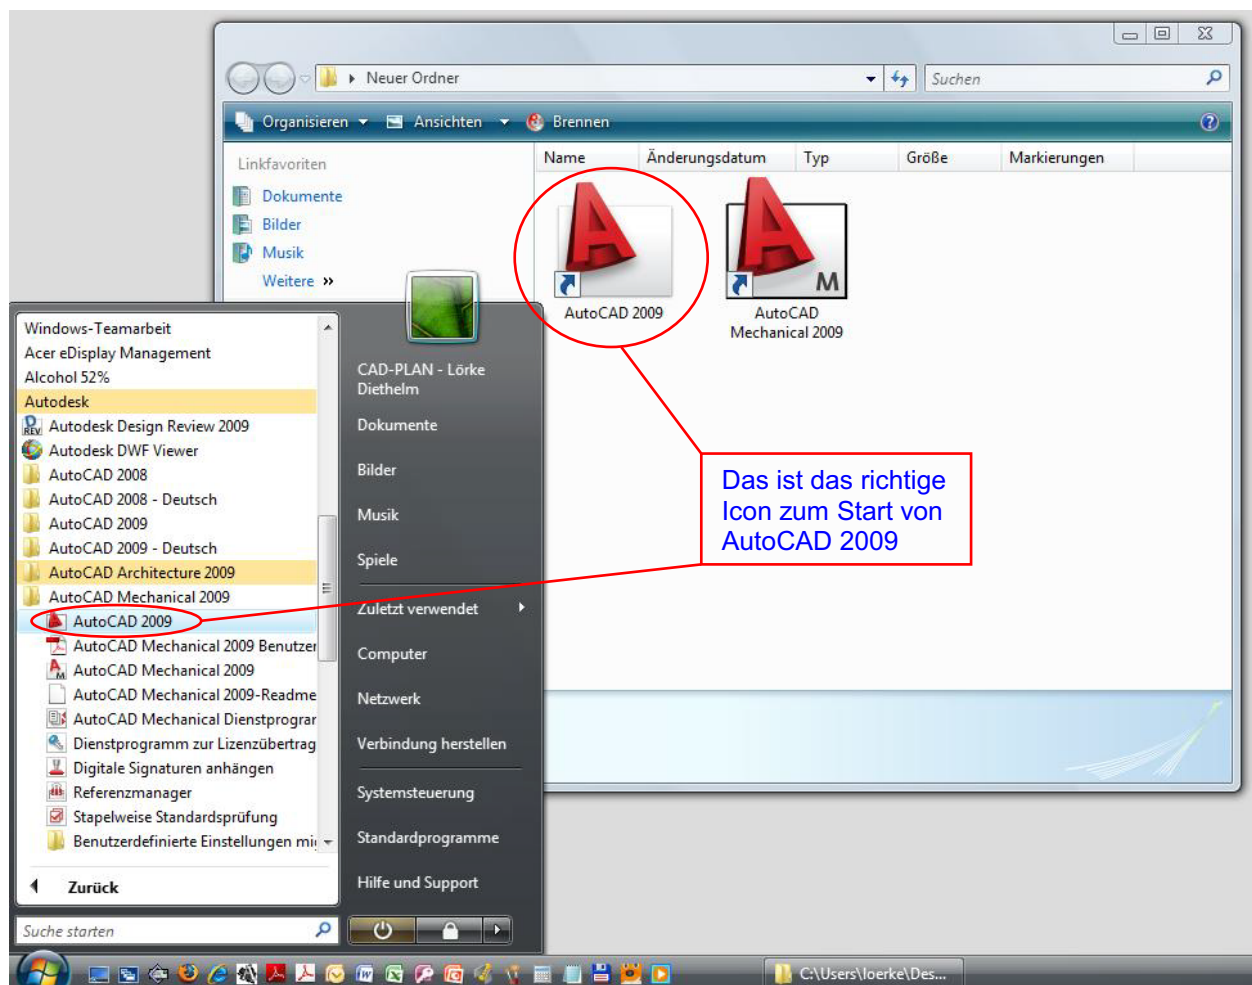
Neuer Ordner
Suchen
Organisieren Ansichten Brennen
Linkfavoriten
Dokumente
Bilder
Musik
Weitere »

| Name | Änderungsdatum | Typ | Größe | Markierungen |
|---|---|---|---|---|

M
AutoCAD 2009
AutoCAD Mechanical 2009

Das ist das richtige Icon zum Start von AutoCAD 2009

Windows-Teamarbeit
Acer eDisplay Management
Alcohol 52%
Autodesk
Autodesk Design Review 2009
Autodesk DWF Viewer
AutoCAD 2008
AutoCAD 2008 - Deutsch
AutoCAD 2009
AutoCAD 2009 - Deutsch
AutoCAD Architecture 2009
AutoCAD Mechanical 2009
AutoCAD 2009
AutoCAD Mechanical 2009 Benutzer
AutoCAD Mechanical 2009
AutoCAD Mechanical 2009-Readme
AutoCAD Mechanical Dienstprogrami
Dienstprogramm zur Lizenzübertrag
Digitale Signaturen anhängen
Referenzmanager
Stapelweise Standardsprüfung
Benutzerdefinierte Einstellungen mi
Zurück
Suche starten

CAD-PLAN - Lörke Diethelm
Dokumente
Bilder
Musik
Spiele
Zuletzt verwendet
Computer
Netzwerk
Verbindung herstellen
Systemsteuerung
Standardprogramme
Hilfe und Support

C:\Users\loerke\Des...